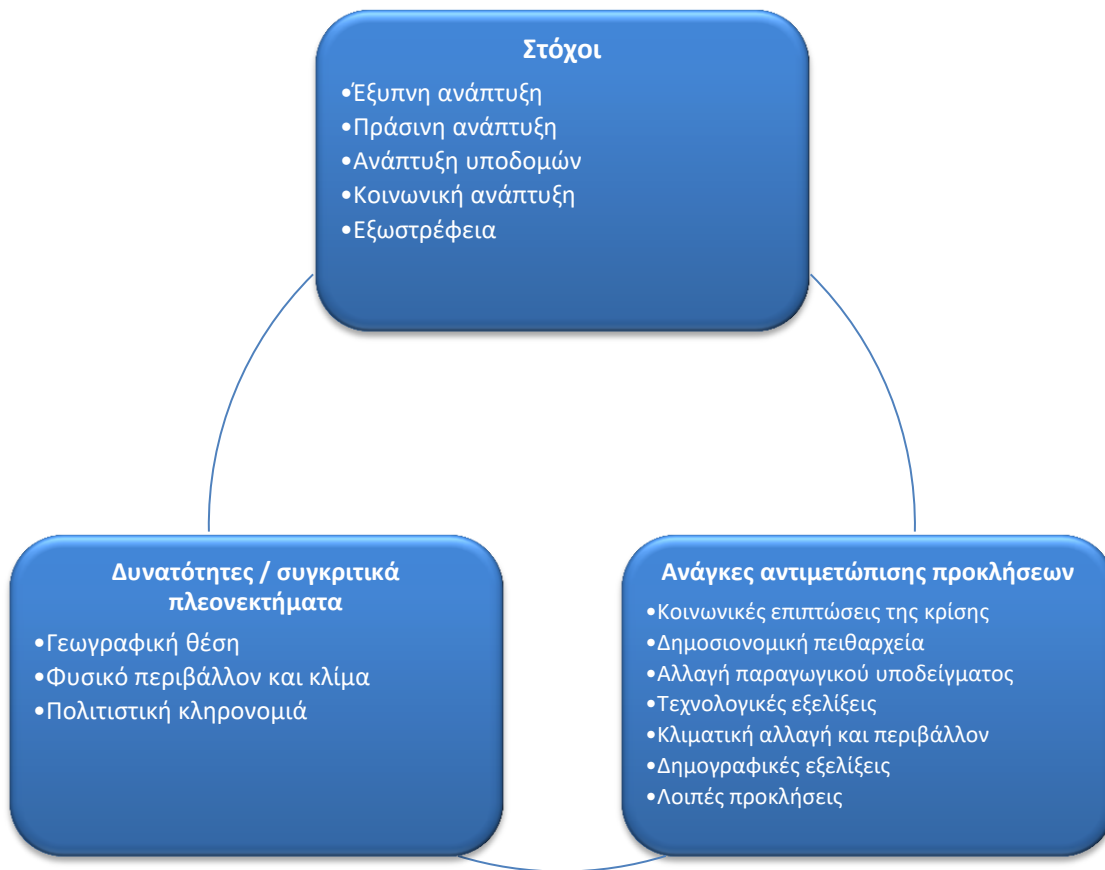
Στόχοι
•Έξυπνη ανάπτυξη
•Πράσινη ανάπτυξη
•Ανάπτυξη υποδομών
•Κοινωνική ανάπτυξη
•Εξωστρέφεια

Δυνατότητες / συγκριτικά πλεονεκτήματα
•Γεωγραφική θέση
•Φυσικό περιβάλλον και κλίμα
•Πολιτιστική κληρονομιά

Ανάγκες αντιμετώπισης προκλήσεων
•Κοινωνικές επιπτώσεις της κρίσης
•Δημοσιονομική πειθαρχεία
•Αλλαγή παραγωγικού υποδείγματος
•Τεχνολογικές εξελίξεις
•Κλιματική αλλαγή και περιβάλλον
•Δημογραφικές εξελίξεις
•Λοιπές προκλήσεις